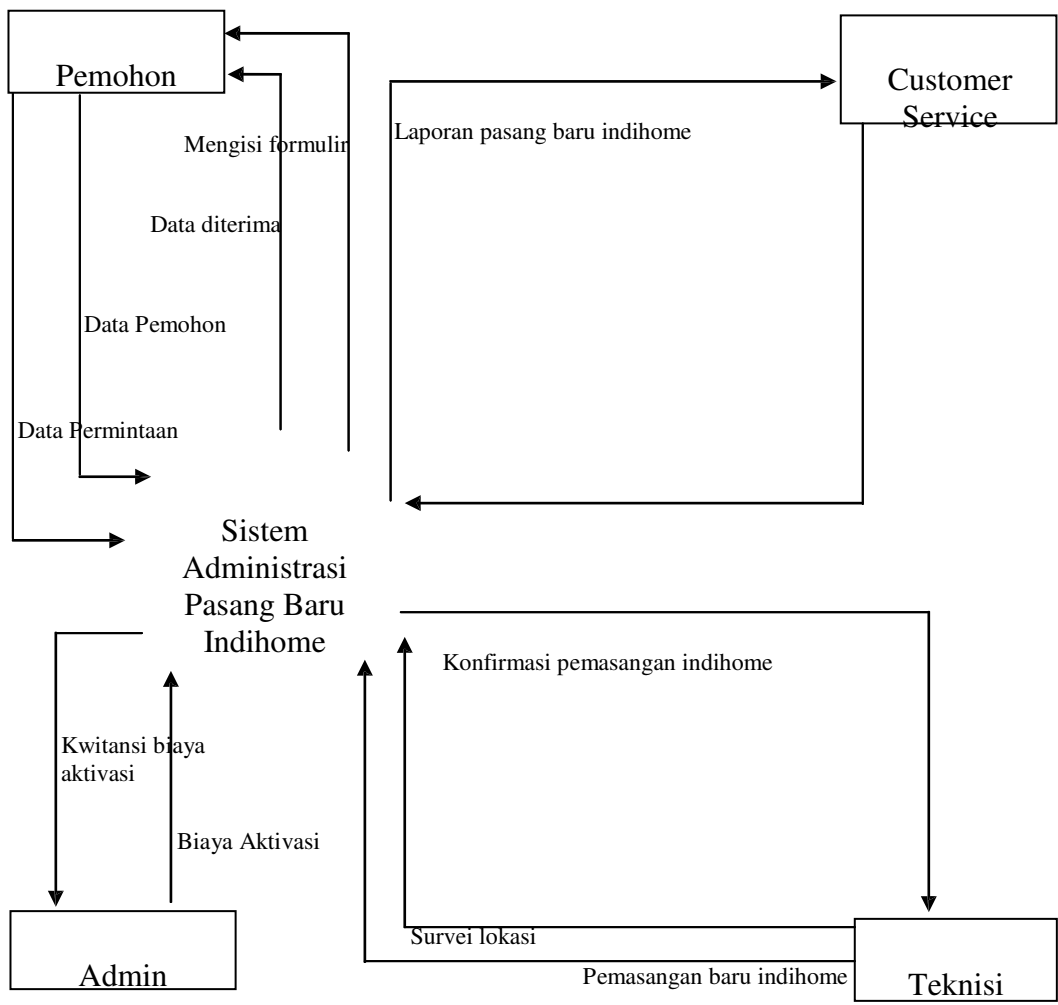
Pemohon

Customer Service

Mengisi formulir

Laporan pasang baru indihome

Data diterima

Data Pemohon

Data Permintaan

Sistem Administrasi Pasang Baru Indihome

Konfirmasi pemasangan indihome

Kwitansi biaya aktivasi

Biaya Aktivasi

Survei lokasi

Pemasangan baru indihome

Admin

Teknisi